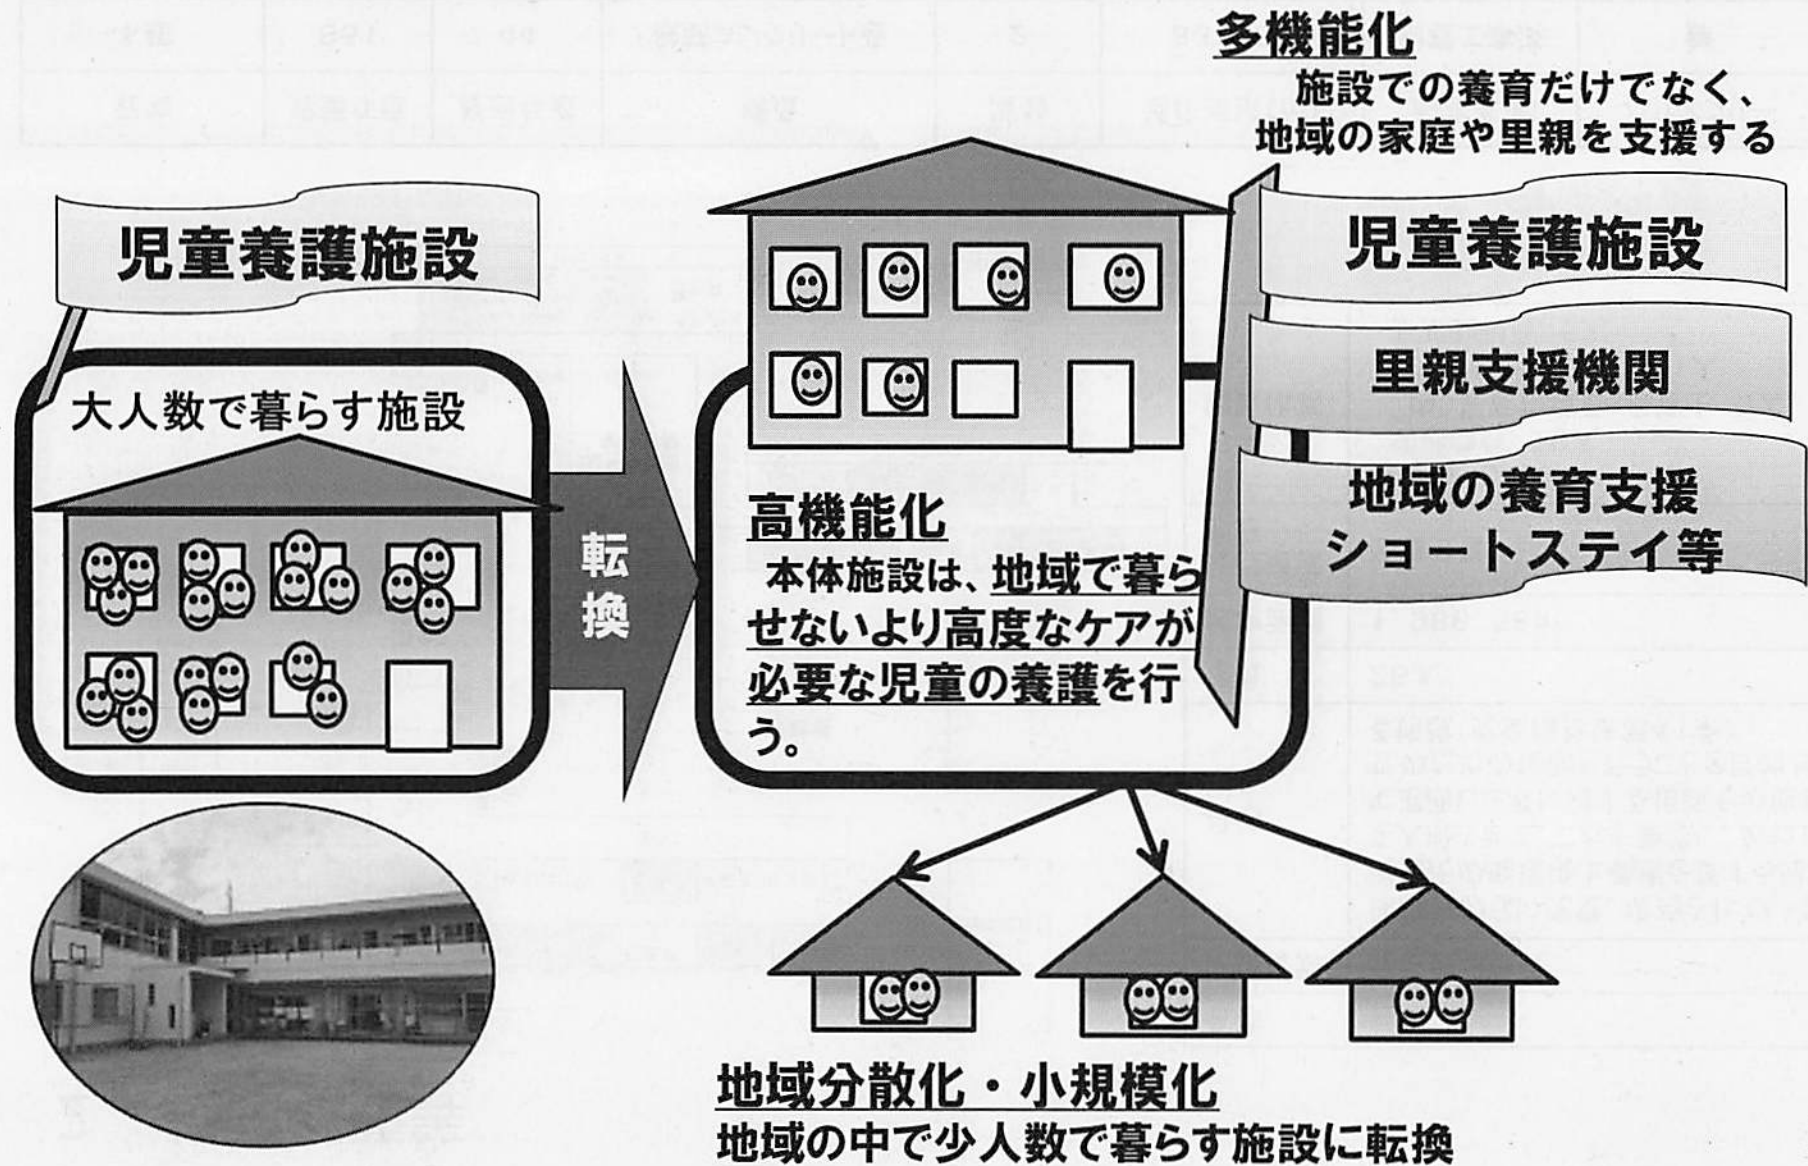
多機能化
施設での養育だけでなく、地域の家庭や里親を支援する

児童養護施設

大人数で暮らす施設

転換

高機能化
本体施設は、地域で暮らせないより高度なケアが必要な児童の養護を行う。

児童養護施設

里親支援機関

地域の養育支援
ショートステイ等

地域分散化・小規模化
地域の中で少人数で暮らす施設に転換